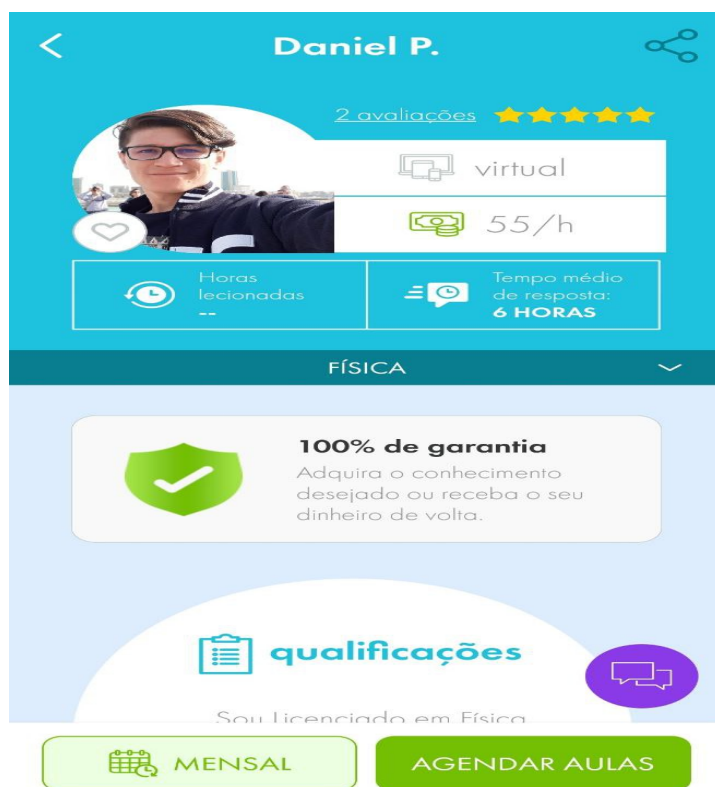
Daniel P.

2 avaliações

virtual

55/h

Horas lecionadas
--

Tempo médio de resposta:
6 HORAS

FÍSICA

100% de garantia
Adquira o conhecimento desejado ou receba o seu dinheiro de volta.

qualificações

Sou Licenciado em Física

MENSAL

AGENDAR AULAS